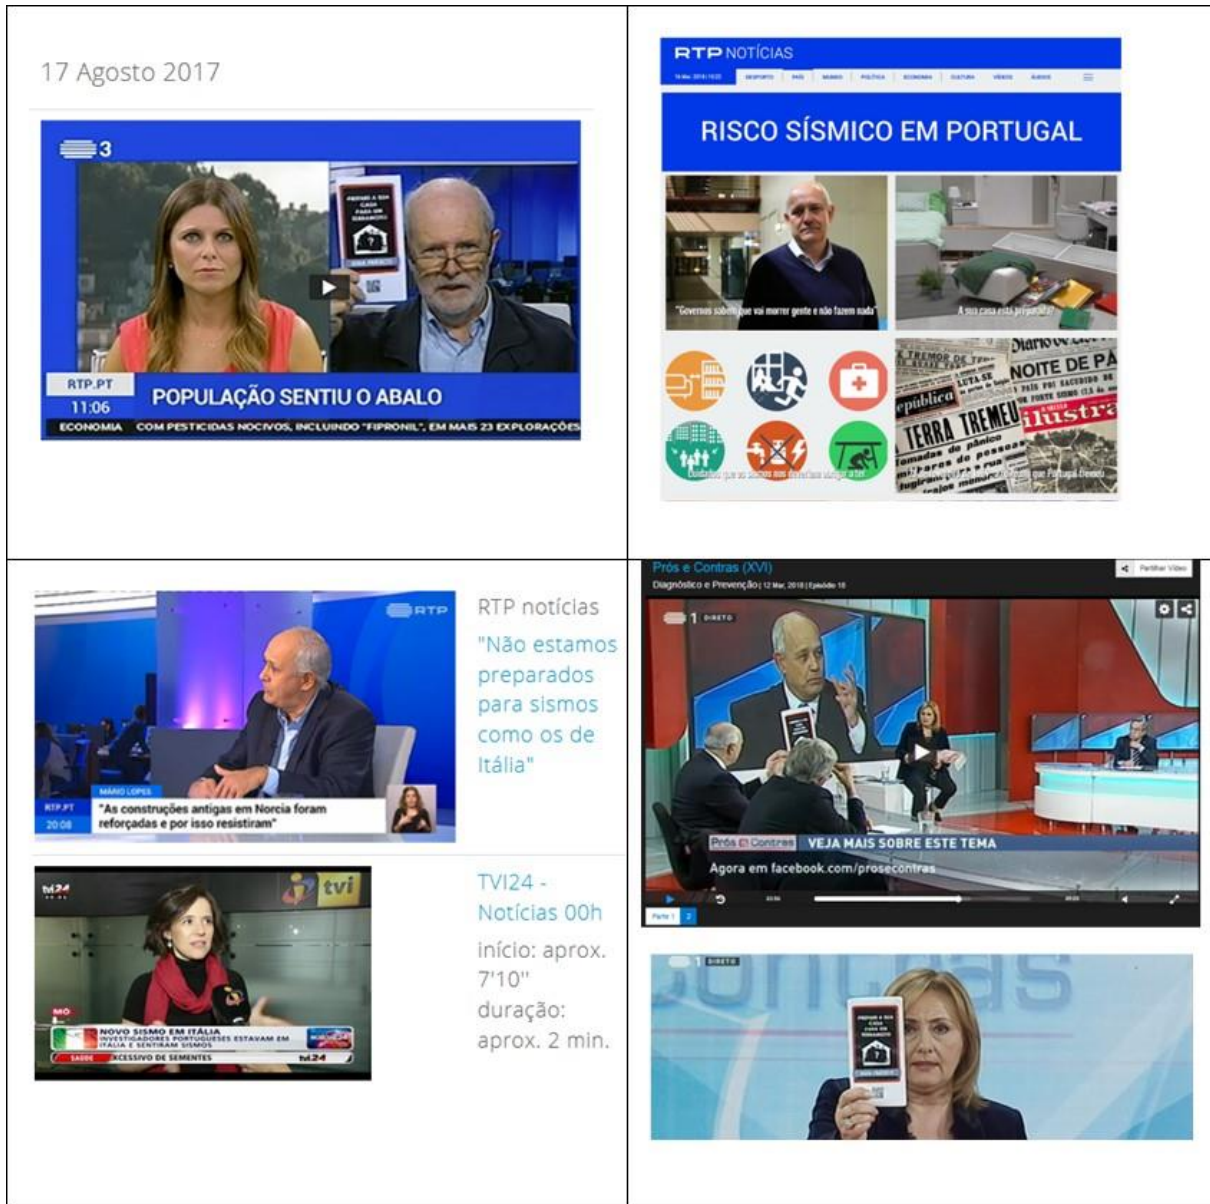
17 Agosto 2017

3

RTP.PT
11:06
POPULAÇÃO SENTIU O ABALO
ECONOMIA COM PESTICIDAS NOCIVOS, INCLUINDO "FIPRONIL", EM MAIS 23 EXPLORAÇÕES

RTP NOTÍCIAS

DESPORTO PAÍS MUNDO POLÍTICA ECONOMIA CULTURA VÍDEOS ÁUDIOS

RISCO SÍSMICO EM PORTUGAL

"Governos sabem que vai morrer gente e não fazem nada"

A sua casa está preparada?

Dúvidas que os sismos nos deveriam obrigar a ter

NOITE DE PÂ
TERRA TREMEU
República
Ilustra
Diário de

RTP

MÁRIO LOPES
"As construções antigas em Norcia foram reforçadas e por isso resistiram"
RTP.PT
20:08

RTP notícias
"Não estamos preparados para sismos como os de Itália"

tvi24
tvi
NOVO SISMO EM ITÁLIA
INVESTIGADORES PORTUGUESES ESTAVAM EM ITÁLIA E SENTIRAM SISMOS
SAÚDE EXCESSIVO DE SEMENTES
tvi24

TVI24 - Notícias 00h
início: aprox. 7'10''
duração: aprox. 2 min.

Prós e Contras (XVI)
Diagnóstico e Prevenção | 12 Mar, 2018 | Episódio 16
Partilhar Vídeo
1 DIRETO
Prós e Contras VEJA MAIS SOBRE ESTE TEMA
Agora em facebook.com/prosecontras
Parte 1 2

1 DIRETO